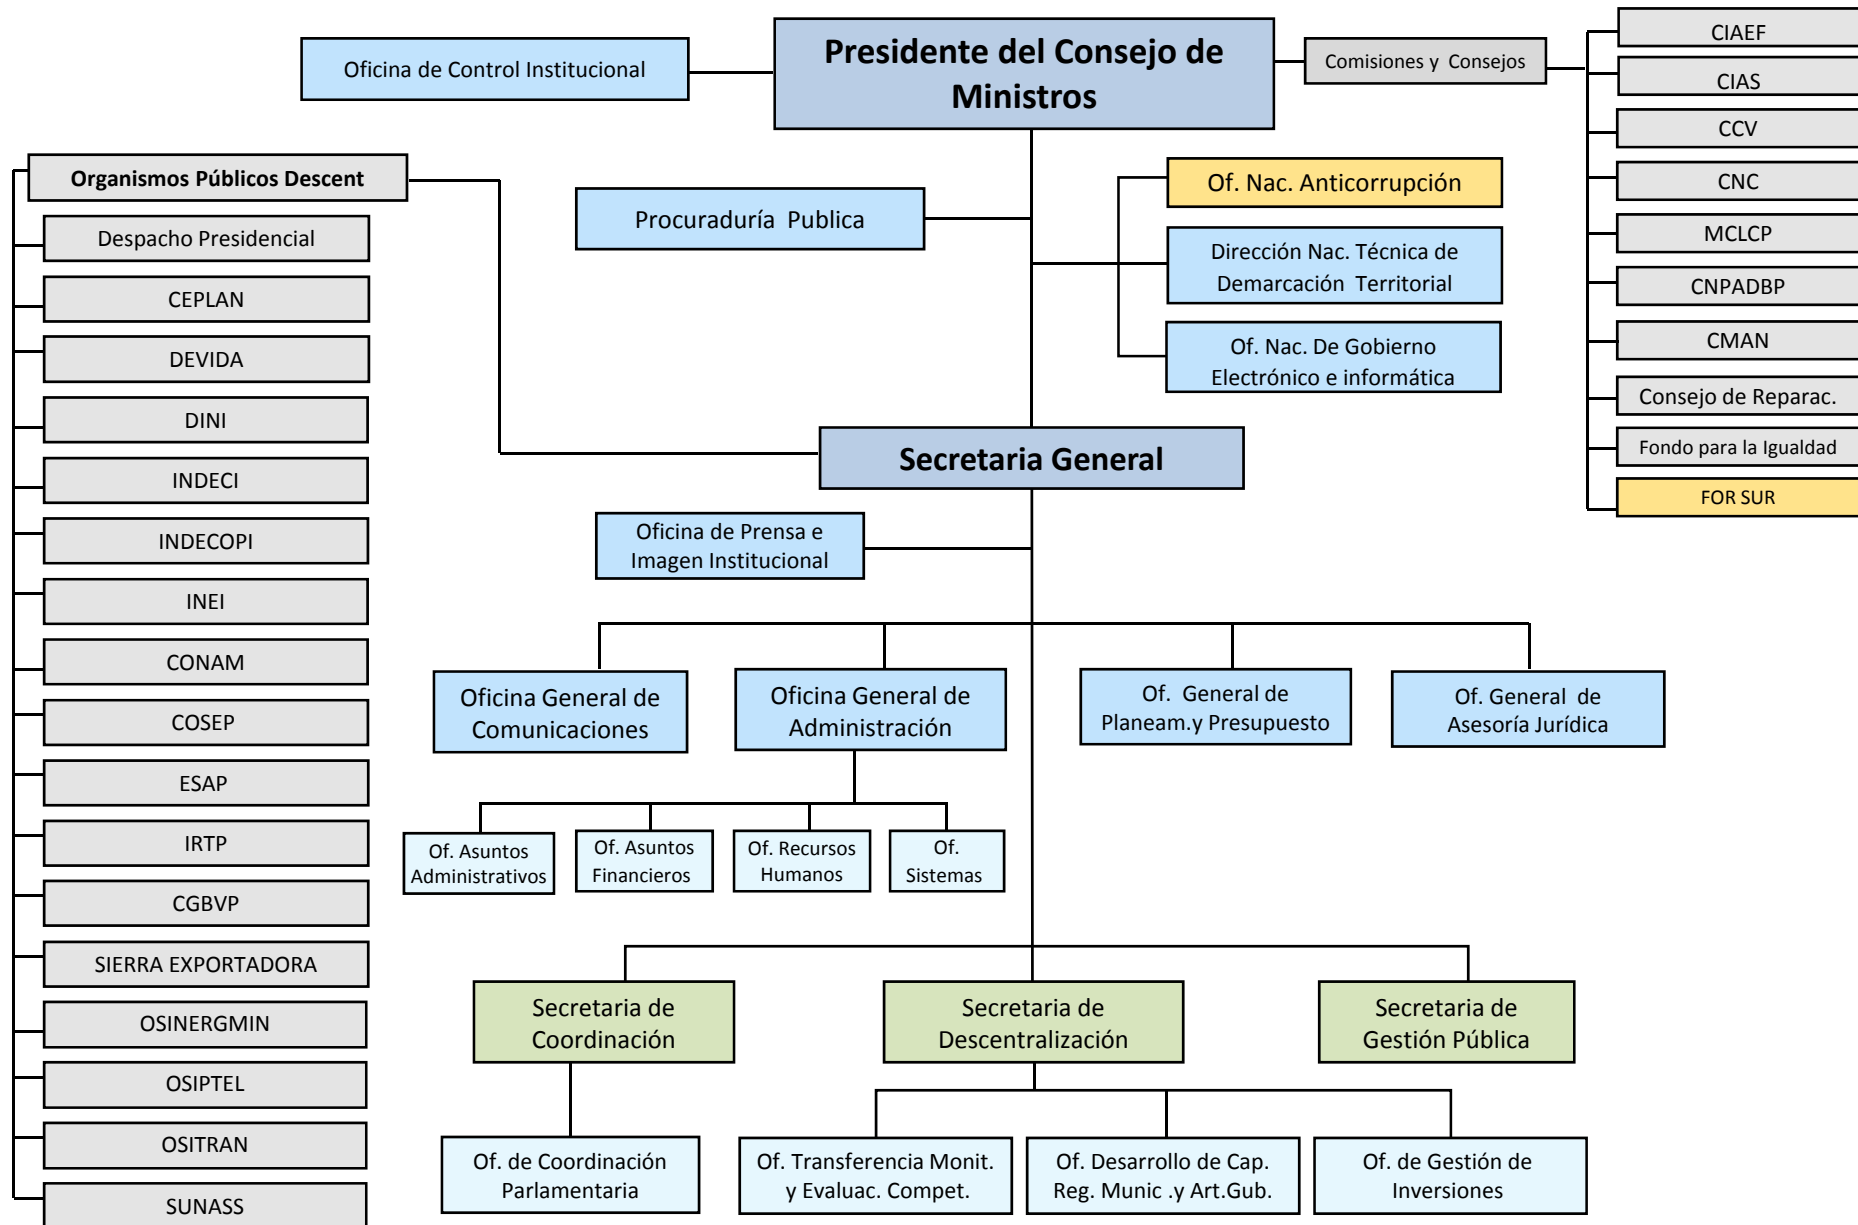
Presidente del Consejo de Ministros

Oficina de Control Institucional

Comisiones y Consejos

CIAEF
CIAS
CCV
CNC
MCLCP
CNPADBP
CMAN
Consejo de Reparac.
Fondo para la Igualdad
FOR SUR

Organismos Públicos Descent
Despacho Presidencial
CEPLAN
DEVIDA
DINI
INDECI
INDECOPI
INEI
CONAM
COSEP
ESAP
IRTP
CGBVP
SIERRA EXPORTADORA
OSINERGMIN
OSIPTEL
OSITRAN
SUNASS

Procuraduría Publica

Of. Nac. Anticorrupción

Dirección Nac. Técnica de Demarcación Territorial

Of. Nac. De Gobierno Electrónico e informática

Secretaria General

Oficina de Prensa e Imagen Institucional

Oficina General de Comunicaciones

Oficina General de Administración

Of. General de Planeam.y Presupuesto

Of. General de Asesoría Jurídica

Of. Asuntos Administrativos

Of. Asuntos Financieros

Of. Recursos Humanos

Of. Sistemas

Secretaria de Coordinación

Secretaria de Descentralización

Secretaria de Gestión Pública

Of. de Coordinación Parlamentaria

Of. Transferencia Monit. y Evaluac. Compet.

Of. Desarrollo de Cap. Reg. Munic .y Art.Gub.

Of. de Gestión de Inversiones